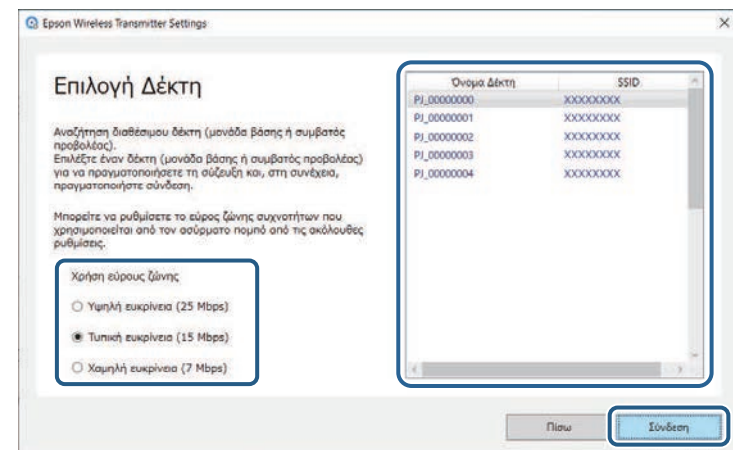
Epson Wireless Transmitter Settings

×

Επιλογή Δέκτη

Αναζήτηση διαθέσιμου δέκτη (μονάδα βάσης ή συμβατός προβολέας).
Επιλέξτε έναν δέκτη (μονάδα βάσης ή συμβατός προβολέας) για να πραγματοποιήσετε τη σύζευξη και, στη συνέχεια, πραγματοποιήστε σύνδεση.

Μπορείτε να ρυθμίσετε το εύρος ζώνης συχνοτήτων που χρησιμοποιείται από τον ασύρματο πομπό από τις ακόλουθες ρυθμίσεις.

Χρήση εύρους ζώνης

Υψηλή ευκρίνεια (25 Mbps)

Τυπική ευκρίνεια (15 Mbps)

Χαμηλή ευκρίνεια (7 Mbps)

| Όνομα Δέκτη | SSID |
|---|---|
| PJ_00000000 | XXXXXXXX |
| PJ_00000001 | XXXXXXXX |
| PJ_00000002 | XXXXXXXX |
| PJ_00000003 | XXXXXXXX |
| PJ_00000004 | XXXXXXXX |

Πίσω

Σύνδεση